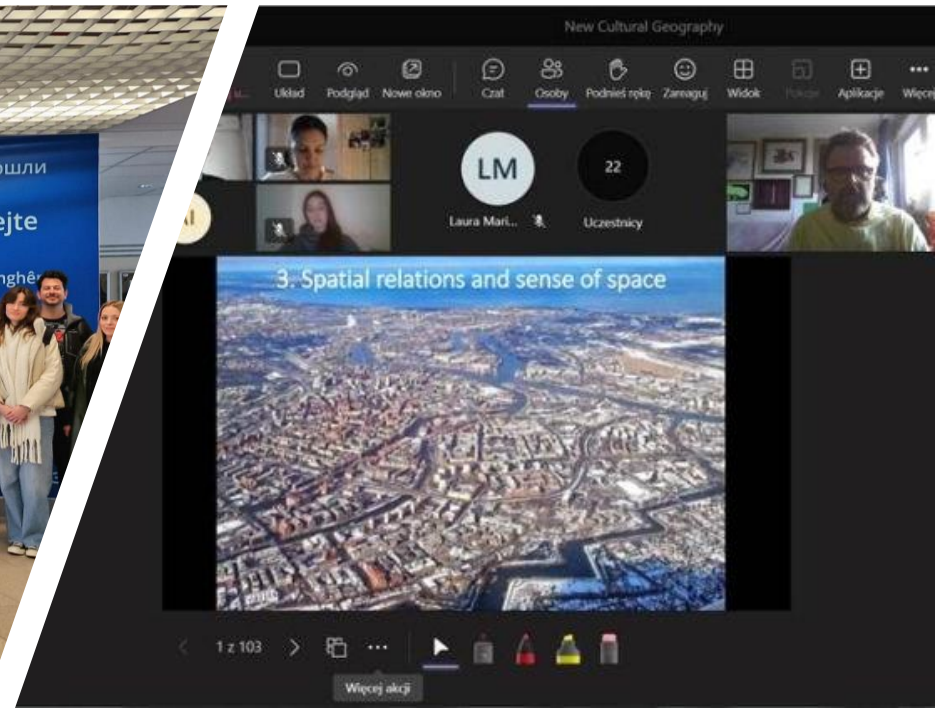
ошли

ejte

nghê

New Cultural Geography

Układ Podgląd Nowe okno Czat Osoby Podnieś rękę Zareaguj Widok Pokoje Aplikacje Więcej

LM

Laura Mari...

22

Uczestnicy

AI

3. Spatial relations and sense of space

1 z 103

Więcej akcji